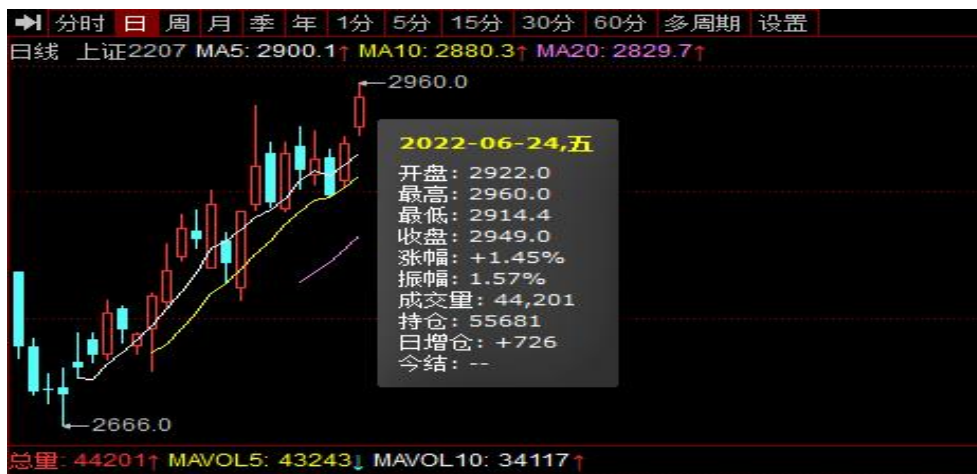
分时 日 周 月 季 年 1分 5分 15分 30分 60分 多周期 设置

日线 上证2207 MA5: 2900.1↑ MA10: 2880.3↑ MA20: 2829.7↑

2960.0

2022-06-24,五
开盘: 2922.0
最高: 2960.0
最低: 2914.4
收盘: 2949.0
涨幅: +1.45%
振幅: 1.57%
成交量: 44,201
持仓: 55681
日增仓: +726
今结: --

2666.0

总量: 44201↑ MAVOL5: 43243↓ MAVOL10: 34117↑